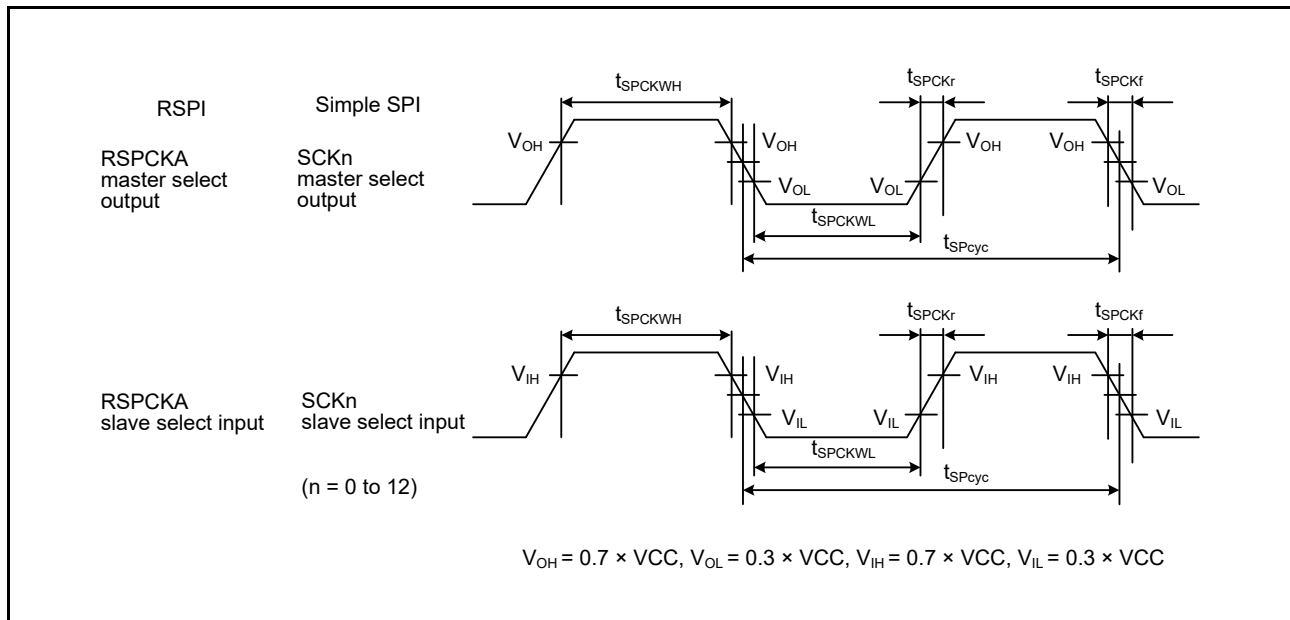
RSPI

Simple SPI

RSPCKA master select output

SCKn master select output

$t_{SPCKWH}$

$t_{SPCKr}$

$t_{SPCKf}$

$V_{OH}$

$V_{OH}$

$V_{OH}$

$V_{OH}$

$V_{OL}$

$V_{OL}$

$V_{OL}$

$t_{SPCKWL}$

$t_{SPcyc}$

RSPCKA slave select input

SCKn slave select input

(n = 0 to 12)

$t_{SPCKWH}$

$t_{SPCKr}$

$t_{SPCKf}$

$V_{IH}$

$V_{IH}$

$V_{IH}$

$V_{IH}$

$V_{IL}$

$V_{IL}$

$V_{IL}$

$t_{SPCKWL}$

$t_{SPcyc}$

$V_{OH}$ = 0.7 × VCC, $V_{OL}$ = 0.3 × VCC, $V_{IH}$ = 0.7 × VCC, $V_{IL}$ = 0.3 × VCC